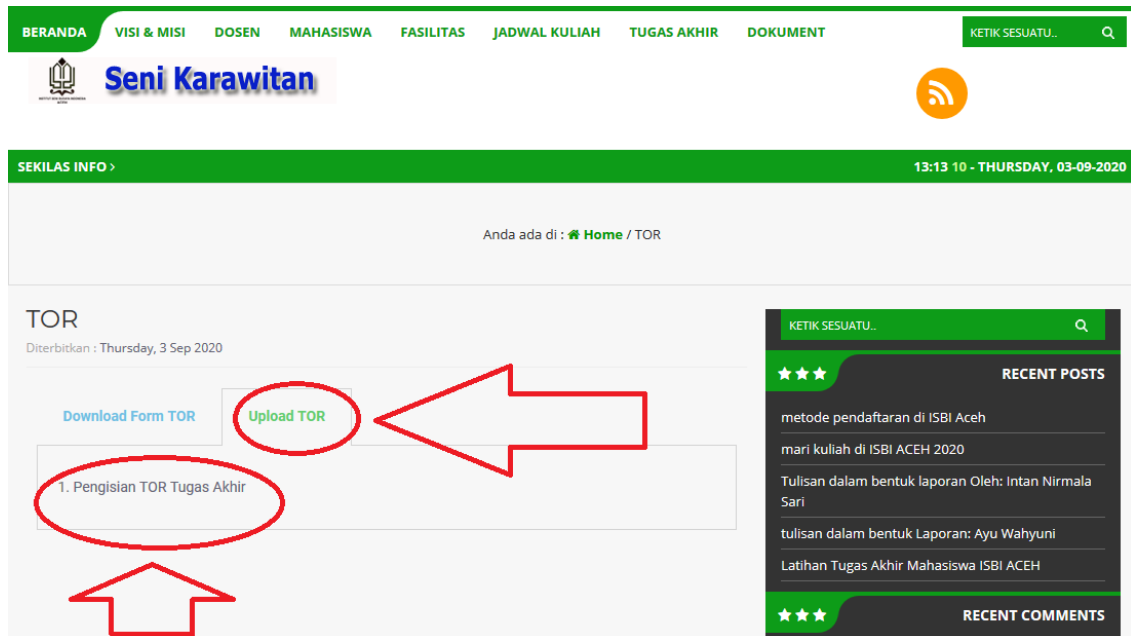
BERANDA VISI & MISI DOSEN MAHASISWA FASILITAS JADWAL KULIAH TUGAS AKHIR DOKUMENT

KETIK SESUATU..

Seni Karawitan

SEKILAS INFO ›

13:13 10 - THURSDAY, 03-09-2020

Anda ada di : Home / TOR

TOR

Diterbitkan : Thursday, 3 Sep 2020

Download Form TOR

Upload TOR

1. Pengisian TOR Tugas Akhir

KETIK SESUATU..

RECENT POSTS

metode pendaftaran di ISBI Aceh

mari kuliah di ISBI ACEH 2020

Tulisan dalam bentuk laporan Oleh: Intan Nirmala Sari

tulisan dalam bentuk Laporan: Ayu Wahyuni

Latihan Tugas Akhir Mahasiswa ISBI ACEH

RECENT COMMENTS